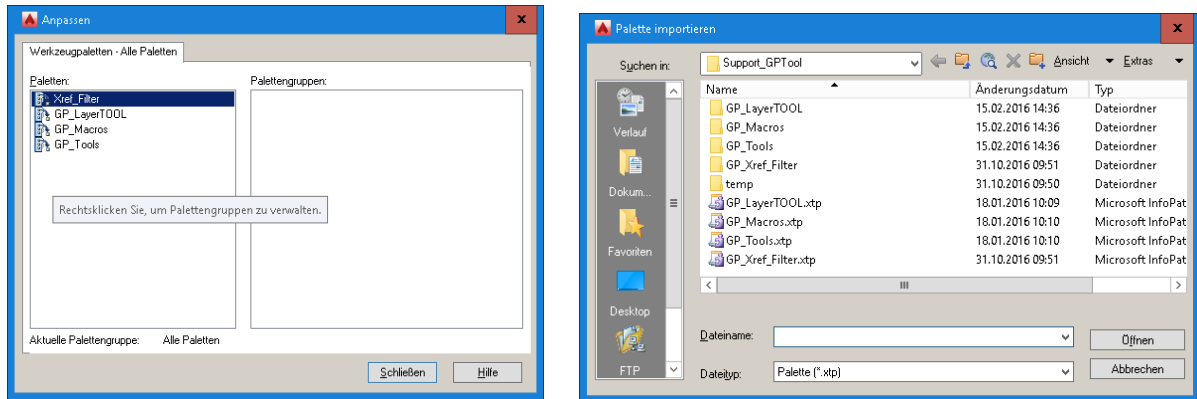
Anpassen

Werkzeugpaletten - Alle Paletten

Paletten:

Xref_Filter
GP_LayerTOOL
GP_Macros
GP_Tools

Palettengruppen:

Rechtsklicken Sie, um Palettengruppen zu verwalten.

Aktuelle Palettengruppe: Alle Paletten

Schließen
Hilfe

Palette importieren

Suchen in: Support_GPTool

Ansicht Extras

| Name | Änderungsdatum | Typ |
|---|---|---|
| GP_LayerTOOL | 15.02.2016 14:36 | Dateiordner |
| GP_Macros | 15.02.2016 14:36 | Dateiordner |
| GP_Tools | 15.02.2016 14:36 | Dateiordner |
| GP_Xref_Filter | 31.10.2016 09:51 | Dateiordner |
| temp | 31.10.2016 09:50 | Dateiordner |
| GP_LayerTOOL.xtp | 18.01.2016 10:09 | Microsoft InfoPat |
| GP_Macros.xtp | 18.01.2016 10:10 | Microsoft InfoPat |
| GP_Tools.xtp | 18.01.2016 10:10 | Microsoft InfoPat |
| GP_Xref_Filter.xtp | 31.10.2016 09:51 | Microsoft InfoPat |

Verlauf
Dokum...
Favoriten
Desktop
FTP

Dateiname:
Öffnen
Dateityp: Palette (*.xtp)
Abbrechen